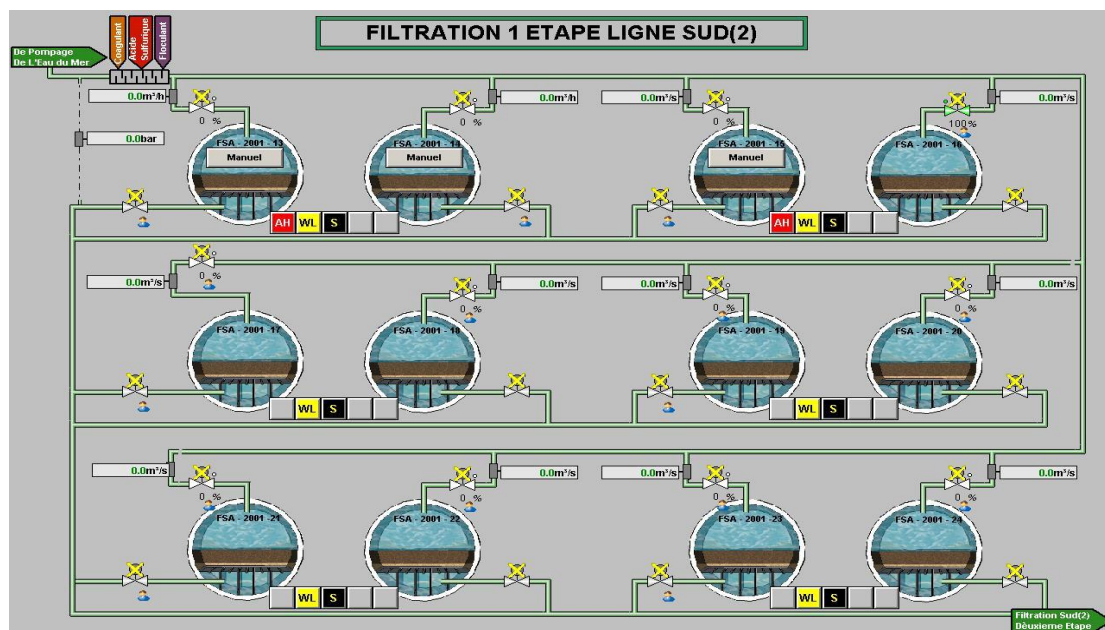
FILTRATION 1 ETAPE LIGNE SUD(2)

De Pompage De L'Eau du Mer

Coagulant
Acide Sulfurique
Floculant

0.0m³/h
0 %
0.0bar
FSA - 2001 - 13
Manuel
AH WL S

0 %
0.0m³/h
FSA - 2001 - 14
Manuel

0.0m³/s
0 %
FSA - 2001 - 15
Manuel
AH WL S

100 %
0.0m³/s
FSA - 2001 - 16

0.0m³/s
0 %
FSA - 2001 - 17

0 %
0.0m³/s
FSA - 2001 - 18
WL S

0.0m³/s
0 %
FSA - 2001 - 19

0 %
0.0m³/s
FSA - 2001 - 20
WL S

0.0m³/s
0 %
FSA - 2001 - 21

0 %
0.0m³/s
FSA - 2001 - 22
WL S

0.0m³/s
0 %
FSA - 2001 - 23

0 %
0.0m³/s
FSA - 2001 - 24
WL S

Filtration Sud(2) Dèuxieme Etape